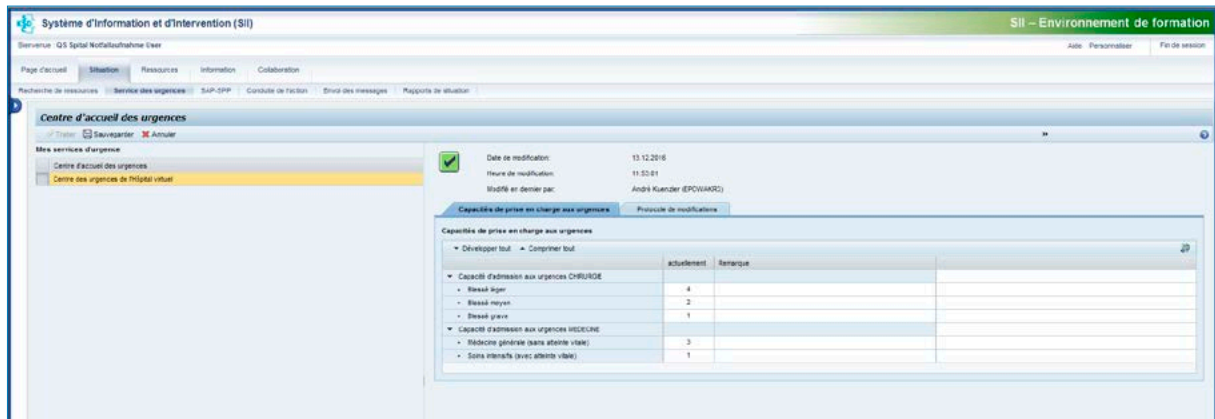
Système d'Information et d'Intervention (SII)

SII – Environnement de formation

Bienvenue QS Spital Notfallaufnahme User

Aide Personnaliser Fin de session

Page d'accueil Situation Ressources Information Collaboration

Recherche de ressources Service des urgences SAP-SPP Conduite de l'action Envoi des messages Rapports de situation

Centre d'accueil des urgences

Traiter Sauvegarder Annuler

Mes services d'urgence

Centre d'accueil des urgences

Centre des urgences de l'Hôpital virtuel

Date de modification: 13.12.2016

Heure de modification: 11:53:01

Modifié en dernier par: André Kuenzler (EPCWAKR)

Capacités de prise en charge aux urgences

Protocole de modifications

Capacités de prise en charge aux urgences

Développer tout Comprimer tout

| | actuellement | Remarque | |
|---|---|---|---|
| Capacité d'admission aux urgences CHIRURGIE | | | |
| Blessé léger | 4 | | |
| Blessé moyen | 2 | | |
| Blessé grave | 1 | | |
| Capacité d'admission aux urgences MEDECINE | | | |
| Médecine générale (sans atteinte vitale) | 3 | | |
| Soins intensifs (avec atteinte vitale) | 1 | | |